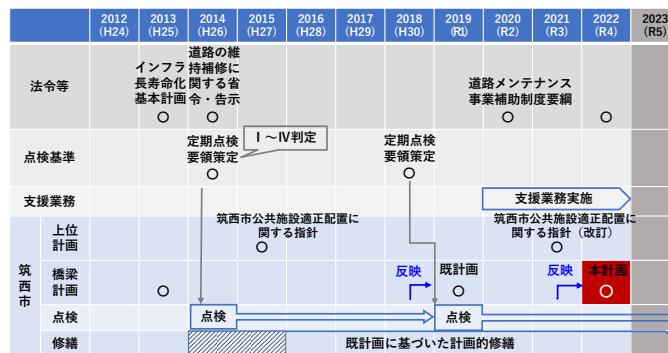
| | 2012 (H24) | 2013 (H25) | 2014 (H26) | 2015 (H27) | 2016 (H28) | 2017 (H29) | 2018 (H30) | 2019 (R1) | 2020 (R2) | 2021 (R3) | 2022 (R4) | 2023 (R5) |
|---|---|---|---|---|---|---|---|---|---|---|---|---|
| 法令等 | | インフラ長寿命化基本計画 ○ | 道路の維持補修に関する省令・告示 ○ | | | | | | 道路メンテナンス事業補助制度要綱 ○ | | ○ | |
| 点検基準 | | | 定期点検要領策定 ○ Ⅰ～Ⅳ判定 | | | | 定期点検要領策定 ○ | | | | | |
| 支援業務 | | | | | | | | | 支援業務実施 | | | |
| 筑西市 上位計画 | | | 筑西市公共施設適正配置に関する指針 ○ | | | | | | 筑西市公共施設適正配置に関する指針（改訂） ○ | | | |
| 筑西市 橋梁計画 | | ○ | | | | | 反映 | 既計画 ○ | | 反映 | 本計画 ○ | |
| 筑西市 点検 | | | 点検 | | | | | 点検 | | | | |
| 筑西市 修繕 | | | | | 既計画に基づいた計画的修繕 | | | | | | | |